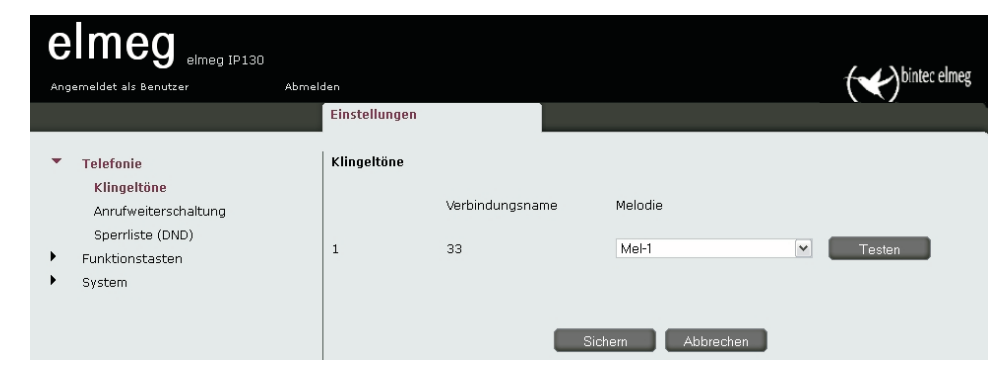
elmeg elmeg IP130

Angemeldet als Benutzer Abmelden

bintec elmeg

Einstellungen

Telefonie
Klingeltöne
Anrufweiterschaltung
Sperrliste (DND)
Funktionstasten
System

Klingeltöne

| | Verbindungsname | Melodie | |
|---|---|---|---|
| 1 | 33 | Mel-1 | Testen |

Sichern Abbrechen